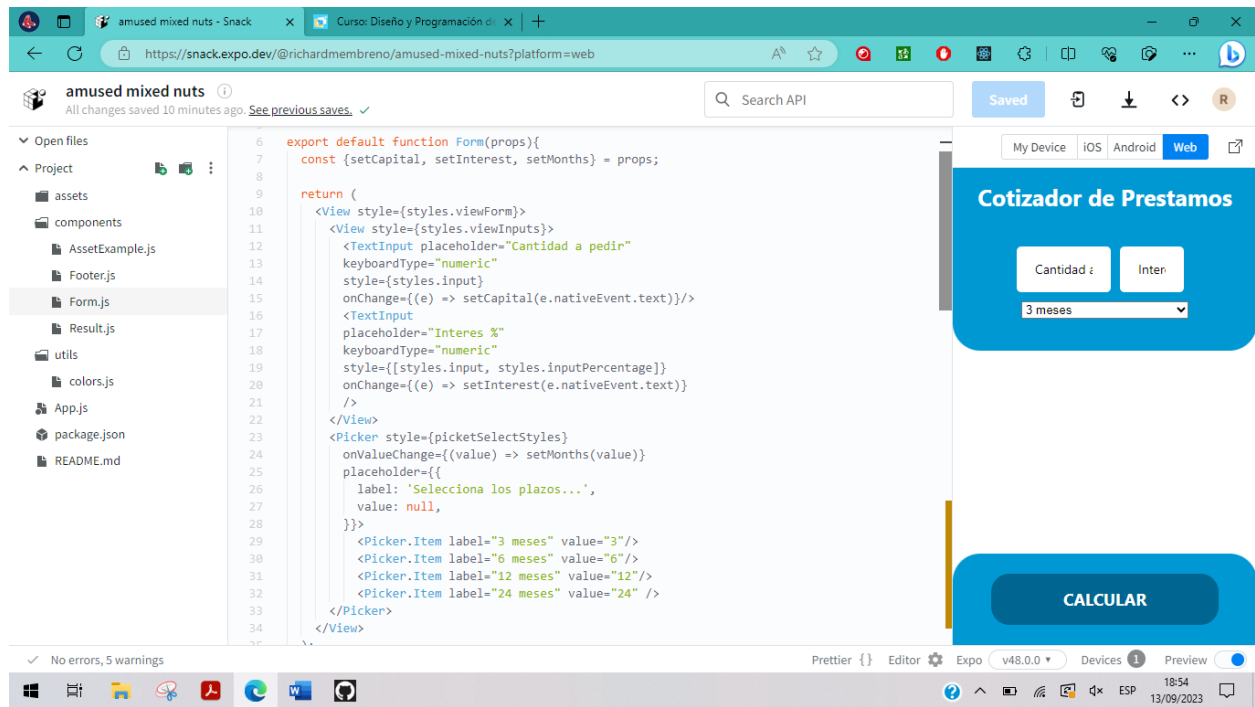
amused mixed nuts - Snack
Curso: Diseño y Programación d
https://snack.expo.dev/@richardmembreno/amused-mixed-nuts?platform=web
amused mixed nuts
All changes saved 10 minutes ago. See previous saves.
Search API
Saved
R
Open files
Project
assets
components
AssetExample.js
Footer.js
Form.js
Result.js
utils
colors.js
App.js
package.json
README.md

6 export default function Form(props){
7 const {setCapital, setInterest, setMonths} = props;
8
9 return (
10 <View style={styles.viewForm}>
11 <View style={styles.viewInputs}>
12 <TextInput placeholder="Cantidad a pedir"
13 keyboardType="numeric"
14 style={styles.input}
15 onChange={(e) => setCapital(e.nativeEvent.text)}/>
16 <TextInput
17 placeholder="Interes %"
18 keyboardType="numeric"
19 style={[styles.input, styles.inputPercentage]}
20 onChange={(e) => setInterest(e.nativeEvent.text)}
21 />
22 </View>
23 <Picker style={picketSelectStyles}
24 onValueChange={(value) => setMonths(value)}
25 placeholder={{
26 label: 'Selecciona los plazos...',
27 value: null,
28 }}>
29 <Picker.Item label="3 meses" value="3"/>
30 <Picker.Item label="6 meses" value="6"/>
31 <Picker.Item label="12 meses" value="12"/>
32 <Picker.Item label="24 meses" value="24" />
33 </Picker>
34 </View>

My Device | iOS | Android | Web
Cotizador de Prestamos
Cantidad a
Inter
3 meses
CALCULAR
No errors, 5 warnings
Prettier {} Editor Expo v48.0.0 Devices 1 Preview
ESP 18:54 13/09/2023